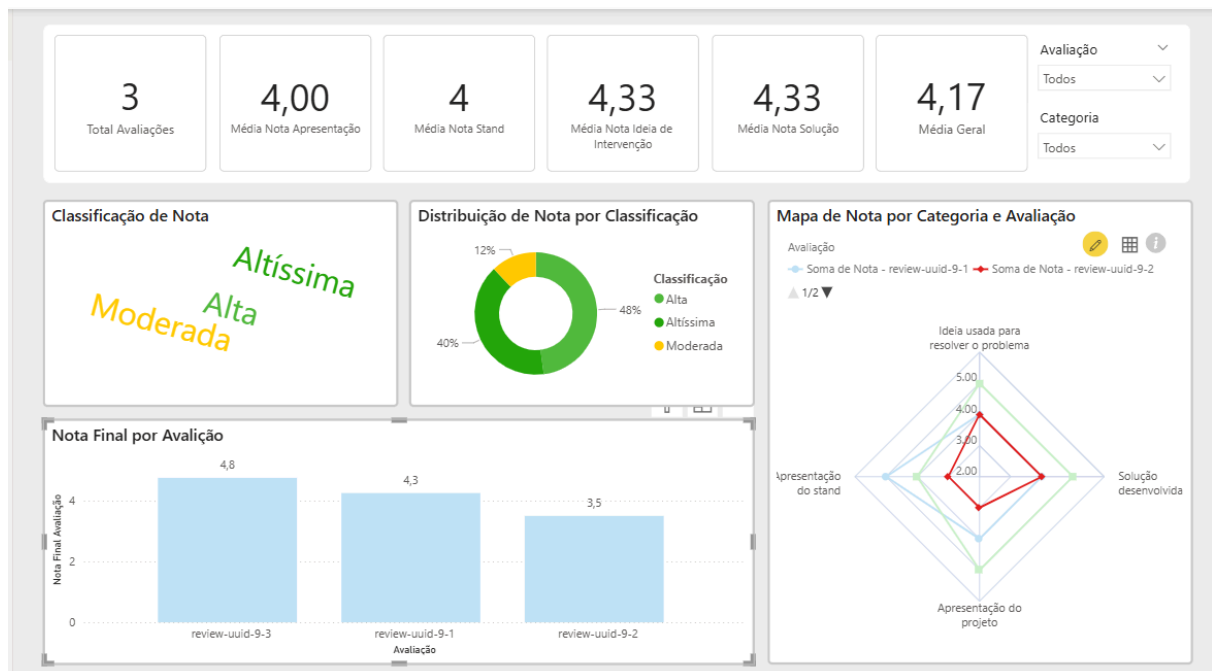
3
Total Avaliações

4,00
Média Nota Apresentação

4
Média Nota Stand

4,33
Média Nota Ideia de Intervenção

4,33
Média Nota Solução

4,17
Média Geral

Avaliação
Todos

Categoria
Todos

Classificação de Nota

Altíssima
Alta
Moderada

Distribuição de Nota por Classificação

12%
48%
40%

Classificação
Alta
Altíssima
Moderada

Mapa de Nota por Categoria e Avaliação

Avaliação
Soma de Nota - review-uuid-9-1
Soma de Nota - review-uuid-9-2
1/2

Ideia usada para resolver o problema
5.00
4.00
3.00
2.00
Apresentação do stand
Solução desenvolvida
Apresentação do projeto

Nota Final por Avalição

4,8
4,3
3,5
Nota Final Avaliação
4
2
0
review-uuid-9-3
review-uuid-9-1
review-uuid-9-2
Avaliação